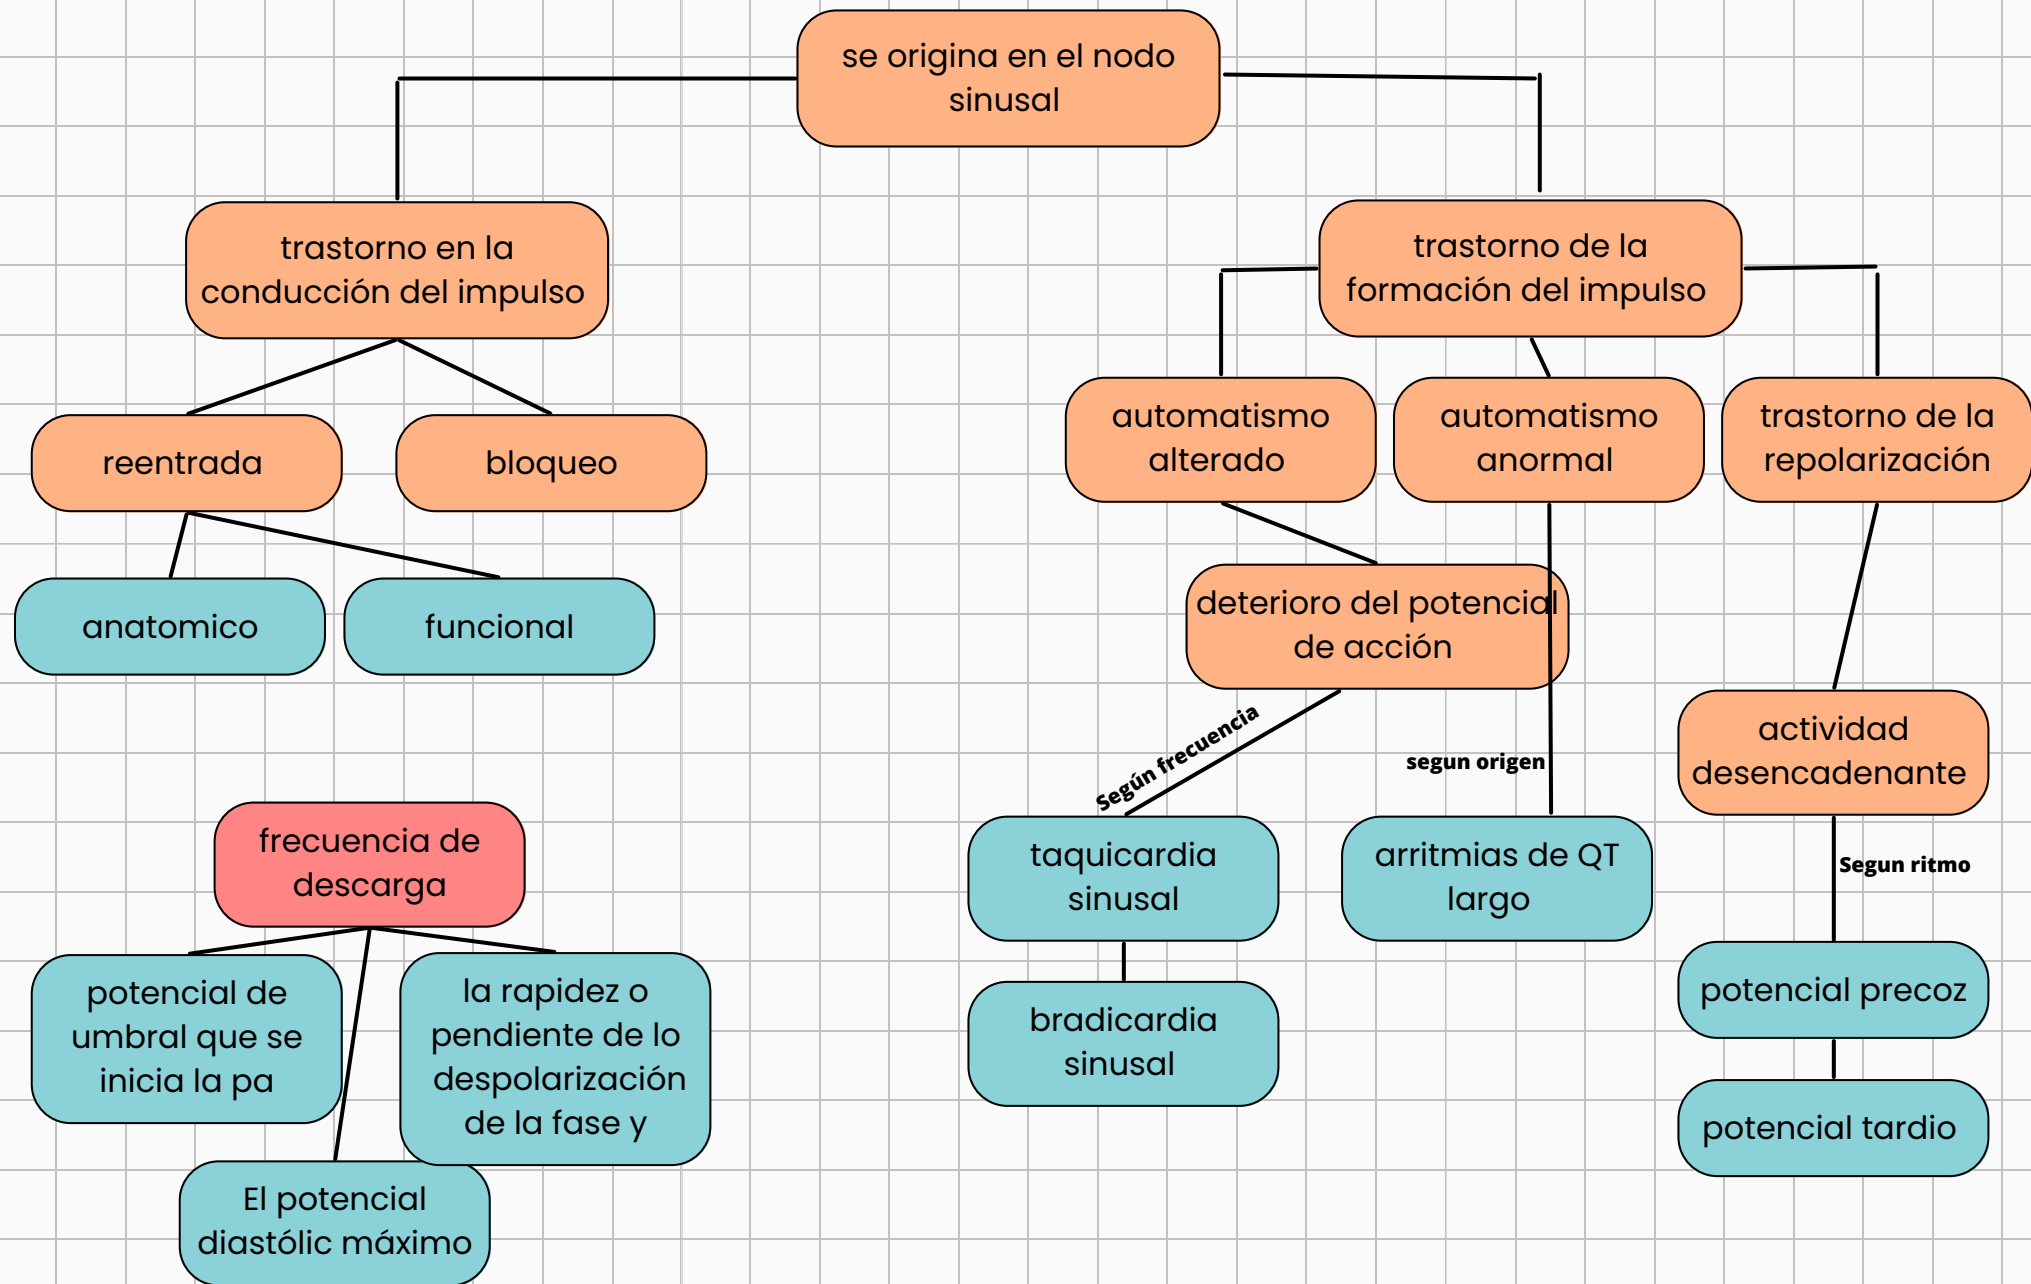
se origina en el nodo sinusal

trastorno en la conducción del impulso

trastorno de la formación del impulso

reentrada

bloqueo

automatismo alterado

automatismo anormal

trastorno de la repolarización

anatomico

funcional

deterioro del potencial de acción

actividad desencadenante

Según frecuencia

segun origen

frecuencia de descarga

taquicardia sinusal

arritmias de QT largo

Segun ritmo

potencial de umbral que se inicia la pa

la rapidez o pendiente de lo despolarización de la fase y

bradicardia sinusal

potencial precoz

potencial tardio

El potencial diastólic máximo